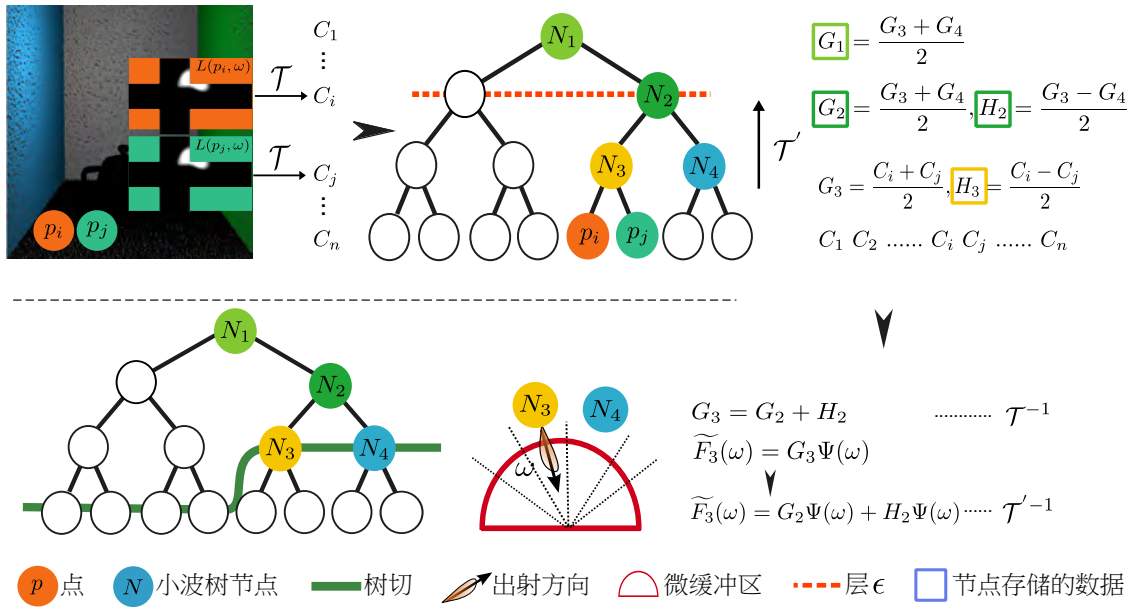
$L(p_i, \omega)$
$L(p_j, \omega)$
$p_i$ $p_j$

$\mathcal{T}$
$\mathcal{T}$

$C_1$
⋮
$C_i$
$C_j$
⋮
$C_n$

$N_1$
$N_2$
$N_3$
$N_4$
$p_i$ $p_j$

$\mathcal{T}'$

$G_1 = \frac{G_3 + G_4}{2}$

$G_2 = \frac{G_3 + G_4}{2}, H_2 = \frac{G_3 - G_4}{2}$

$G_3 = \frac{C_i + C_j}{2}, H_3 = \frac{C_i - C_j}{2}$

$C_1$ $C_2$ ...... $C_i$ $C_j$ ...... $C_n$

$N_1$
$N_2$
$N_3$
$N_4$

$N_3$ $N_4$
$\omega$

$G_3 = G_2 + H_2$ ............ $\mathcal{T}^{-1}$
$\widetilde{F_3}(\omega) = G_3\Psi(\omega)$

$\widetilde{F_3}(\omega) = G_2\Psi(\omega) + H_2\Psi(\omega)$ ...... $\mathcal{T}'^{-1}$

$p$ 点 $N$ 小波树节点 树切 出射方向 微缓冲区 层 $\epsilon$ 节点存储的数据